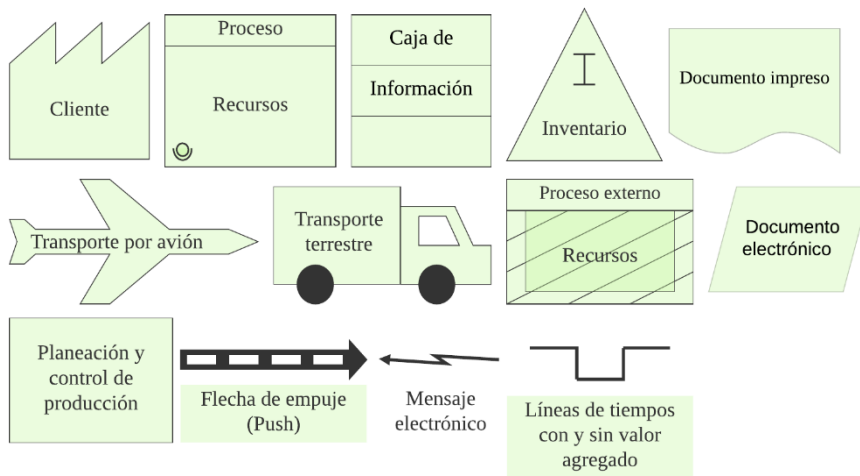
Cliente

Proceso

Recursos

Caja de

Información

I

Inventario

Documento impreso

Transporte por avión

Transporte terrestre

Proceso externo

Recursos

Documento electrónico

Planeación y control de producción

Flecha de empuje (Push)

Mensaje electrónico

Líneas de tiempos con y sin valor agregado